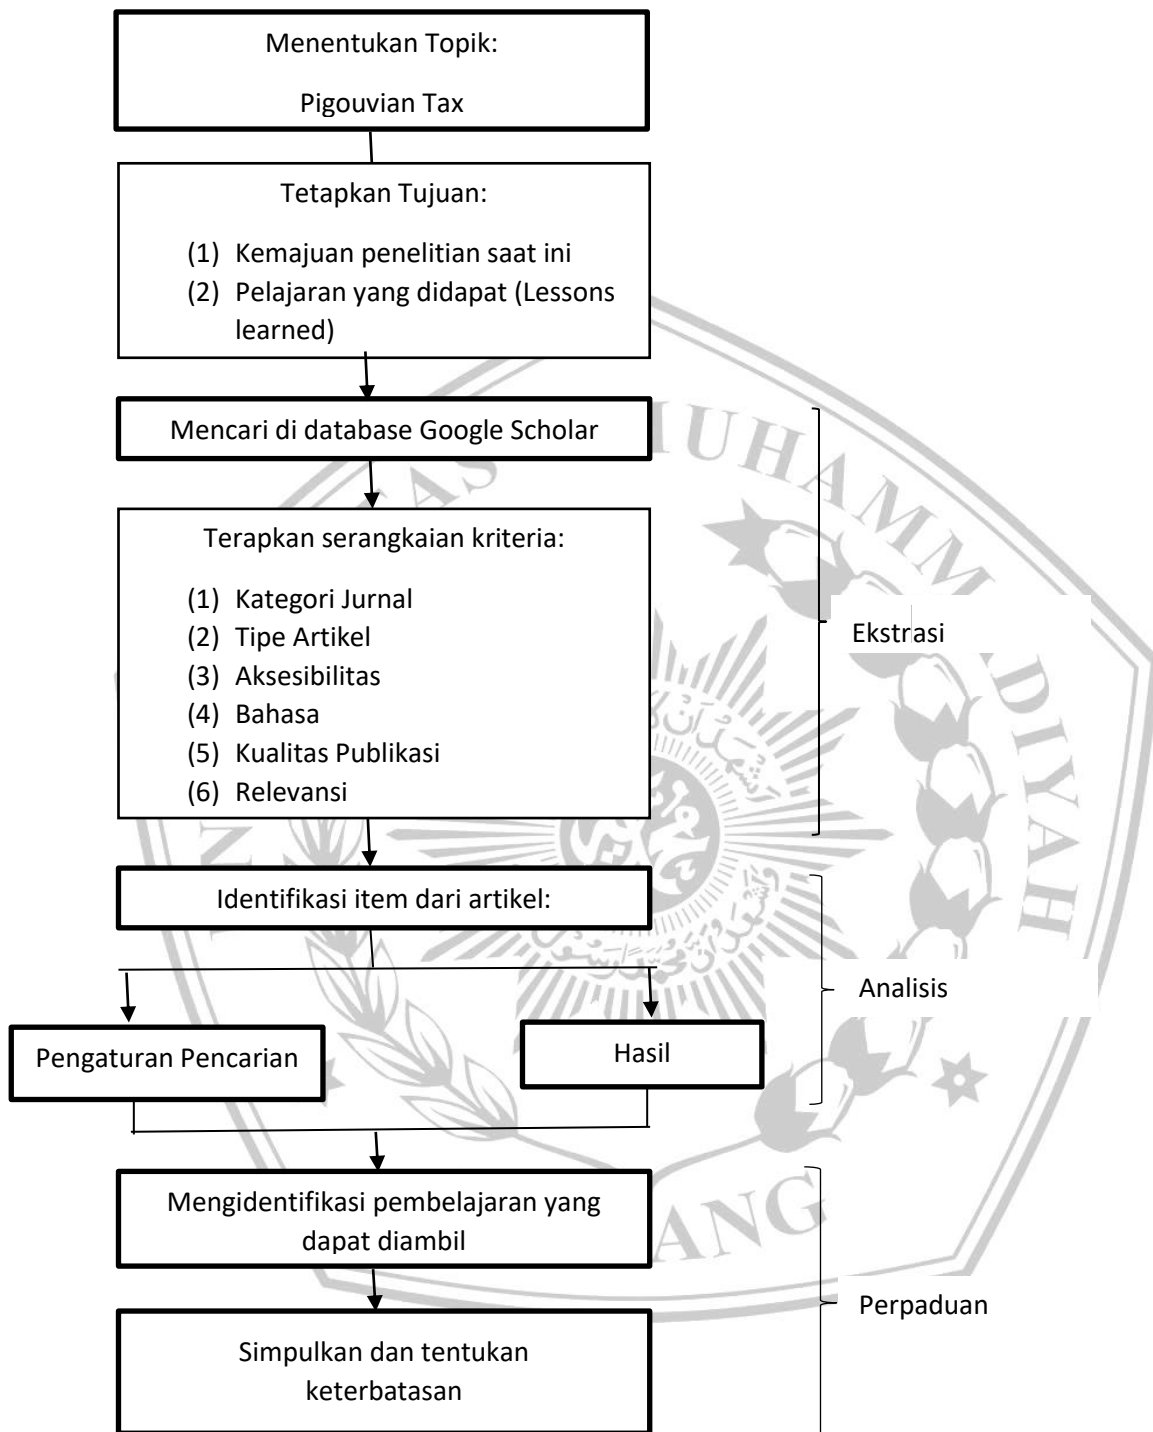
Menentukan Topik:

Pigouvian Tax

Tetapkan Tujuan:

(1) Kemajuan penelitian saat ini
(2) Pelajaran yang didapat (Lessons learned)

Mencari di database Google Scholar

Terapkan serangkaian kriteria:

(1) Kategori Jurnal
(2) Tipe Artikel
(3) Aksesibilitas
(4) Bahasa
(5) Kualitas Publikasi
(6) Relevansi

Ekstrasi

Identifikasi item dari artikel:

Pengaturan Pencarian

Hasil

Analisis

Mengidentifikasi pembelajaran yang dapat diambil

Simpulkan dan tentukan keterbatasan

Perpaduan